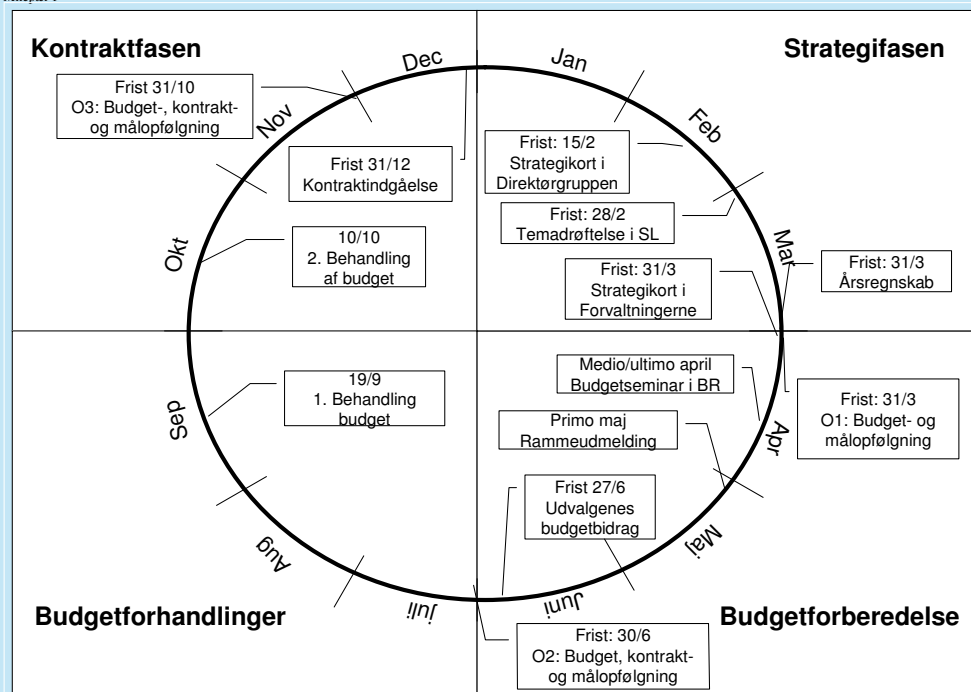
Kontraktfasen

Strategifasen

Budgetforhandlinger

Budgetforberedelse

Dec

Jan

Feb

Mar

Apr

Maj

Juni

Juli

Aug

Sep

Okt

Nov

Frist 31/10
O3: Budget-, kontrakt- og målopfølgning

Frist 31/12
Kontraktindgåelse

10/10
2. Behandling af budget

Frist: 15/2
Strategikort i Direktørgruppen

Frist: 28/2
Temadrøftelse i SL

Frist: 31/3
Strategikort i Forvaltningerne

Frist: 31/3
Årsregnskab

19/9
1. Behandling budget

Medio/ultimo april
Budgetseminar i BR

Frist: 31/3
O1: Budget- og målopfølgning

Primo maj
Rammeudmelding

Frist 27/6
Udvalgenes budgetbidrag

Frist: 30/6
O2: Budget, kontrakt- og målopfølgning